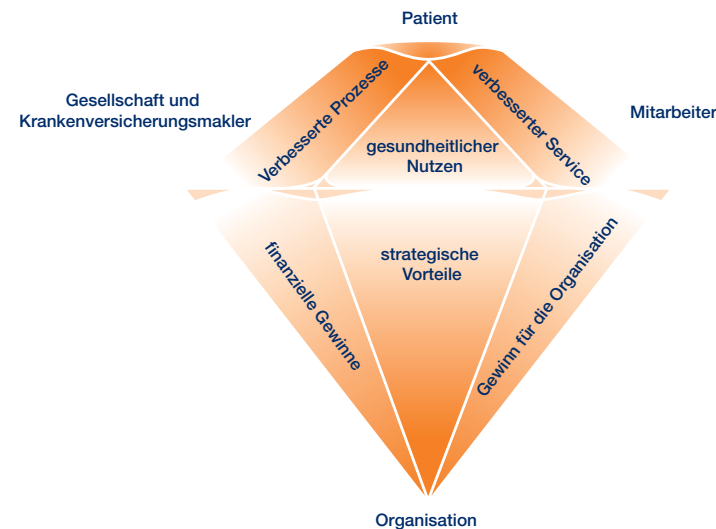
Patient

Gesellschaft und Krankenversicherungsmakler

Mitarbeiter

Verbesserte Prozesse

verbesserter Service

gesundheitlicher Nutzen

strategische Vorteile

finanzielle Gewinne

Gewinn für die Organisation

Organisation